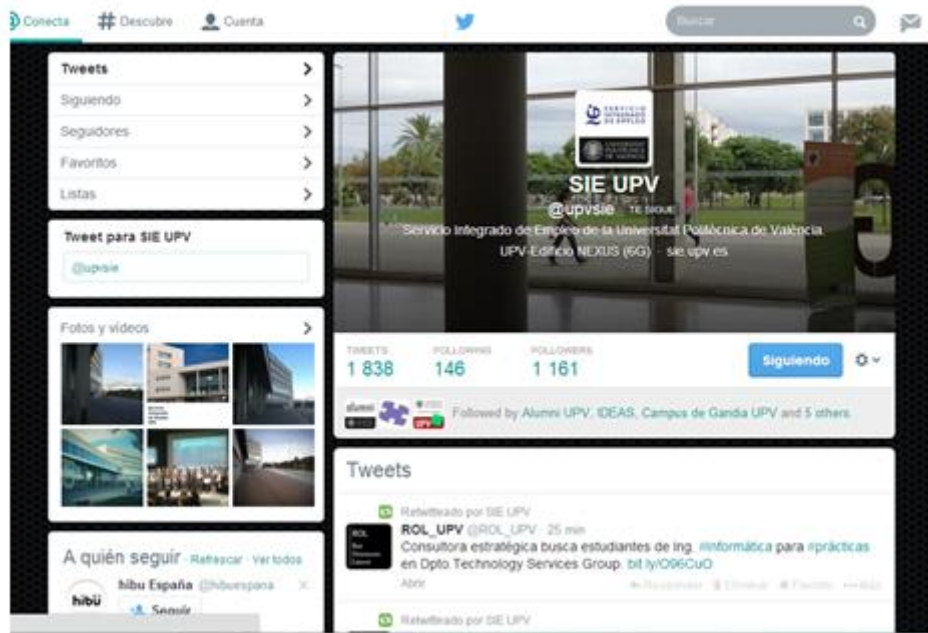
Conecta # Descubre Cuenta Buscar

Tweets
Siguiendo
Seguidores
Favoritos
Listas

Tweet para SIE UPV
@upvsie

Fotos y vídeos

A quién seguir · Refrescar · Ver todos
hibu España @hibuespana
Seguir

SIE UPV
@upvsie TE SIGUE
Servicio Integrado de Empleo de la Universitat Politècnica de València
UPV-Edificio NEXUS (6G) · sie.upv.es

TWEETS 1 838
FOLLOWING 146
FOLLOWERS 1 161
Siguiendo

Followed by Alumni UPV, IDEAS, Campus de Gandia UPV and 5 others.

Tweets

Retwitteado por SIE UPV
ROL_UPV @ROL_UPV · 25 min
Consultora estratégica busca estudiantes de ing. #informática para #prácticas en Dpto.Technology Services Group. bit.ly/O96CuO
Abrir
Responder Eliminar Favorito Más

Retwitteado por SIE UPV